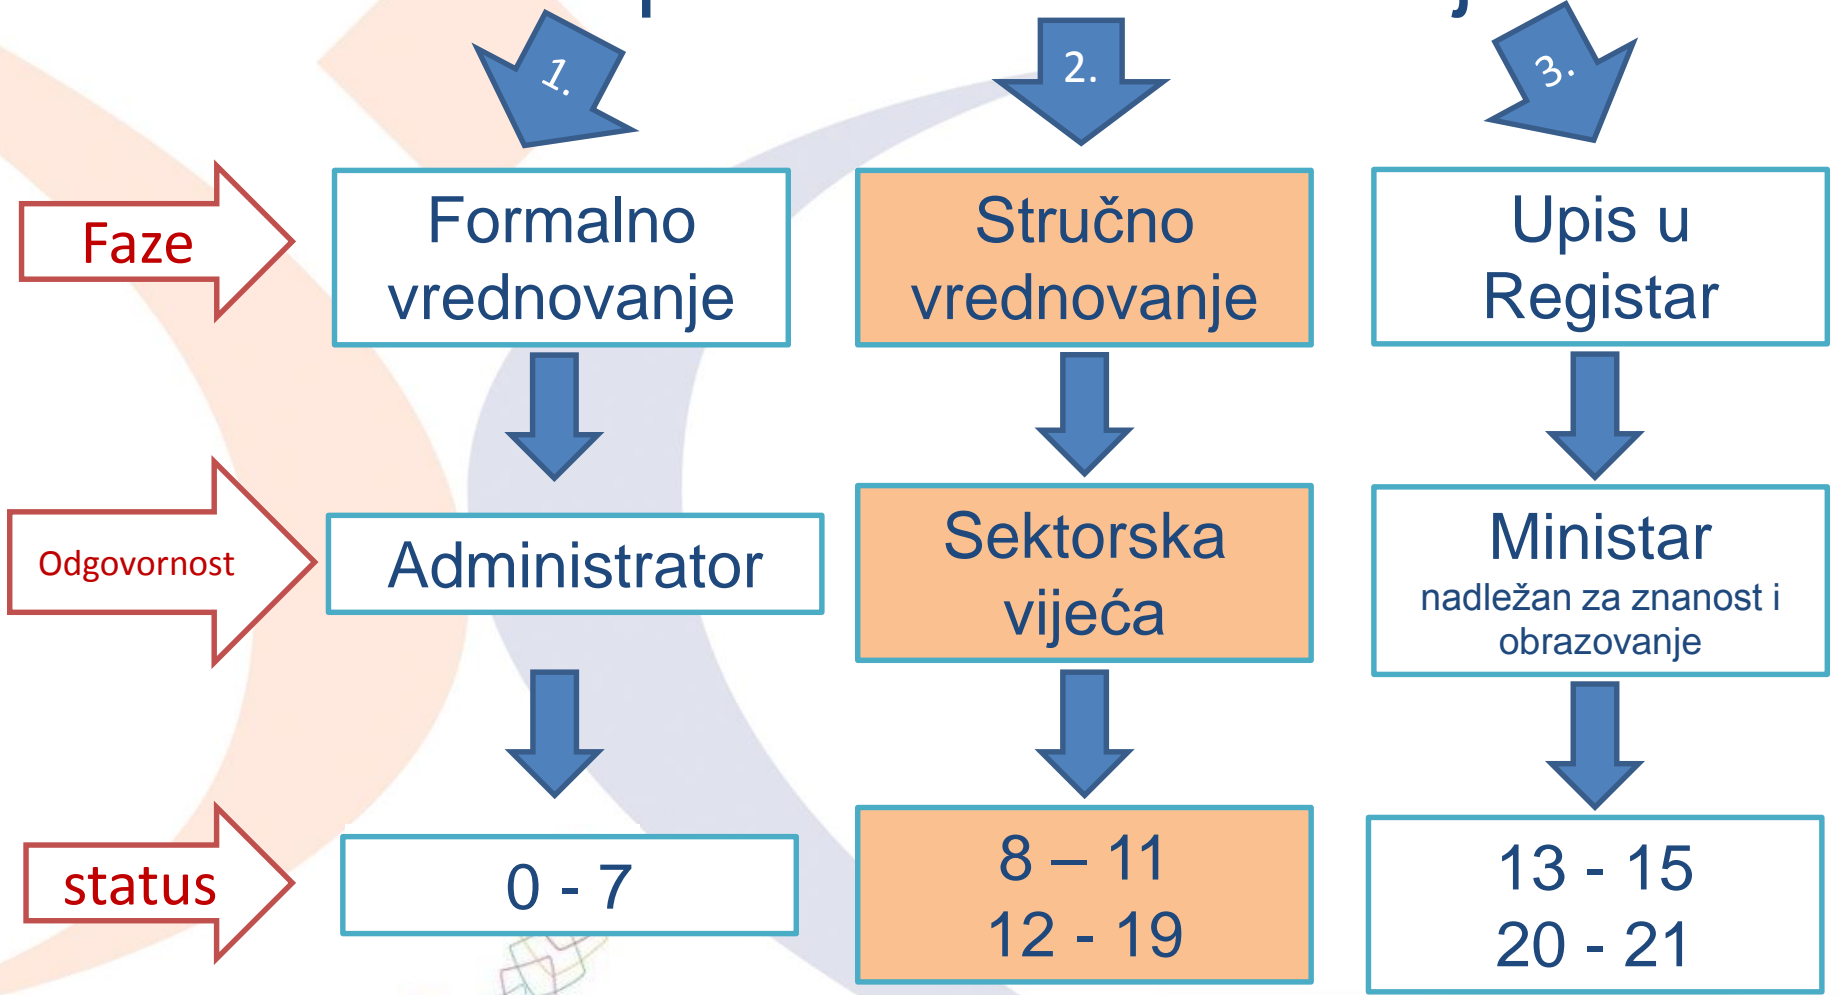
1.

2.

3.

Faze

Formalno vrednovanje

Stručno vrednovanje

Upis u Registar

Odgovornost

Administrator

Sektorska vijeća

Ministar
nadležan za znanost i obrazovanje

status

0 - 7

8 – 11
12 - 19

13 - 15
20 - 21